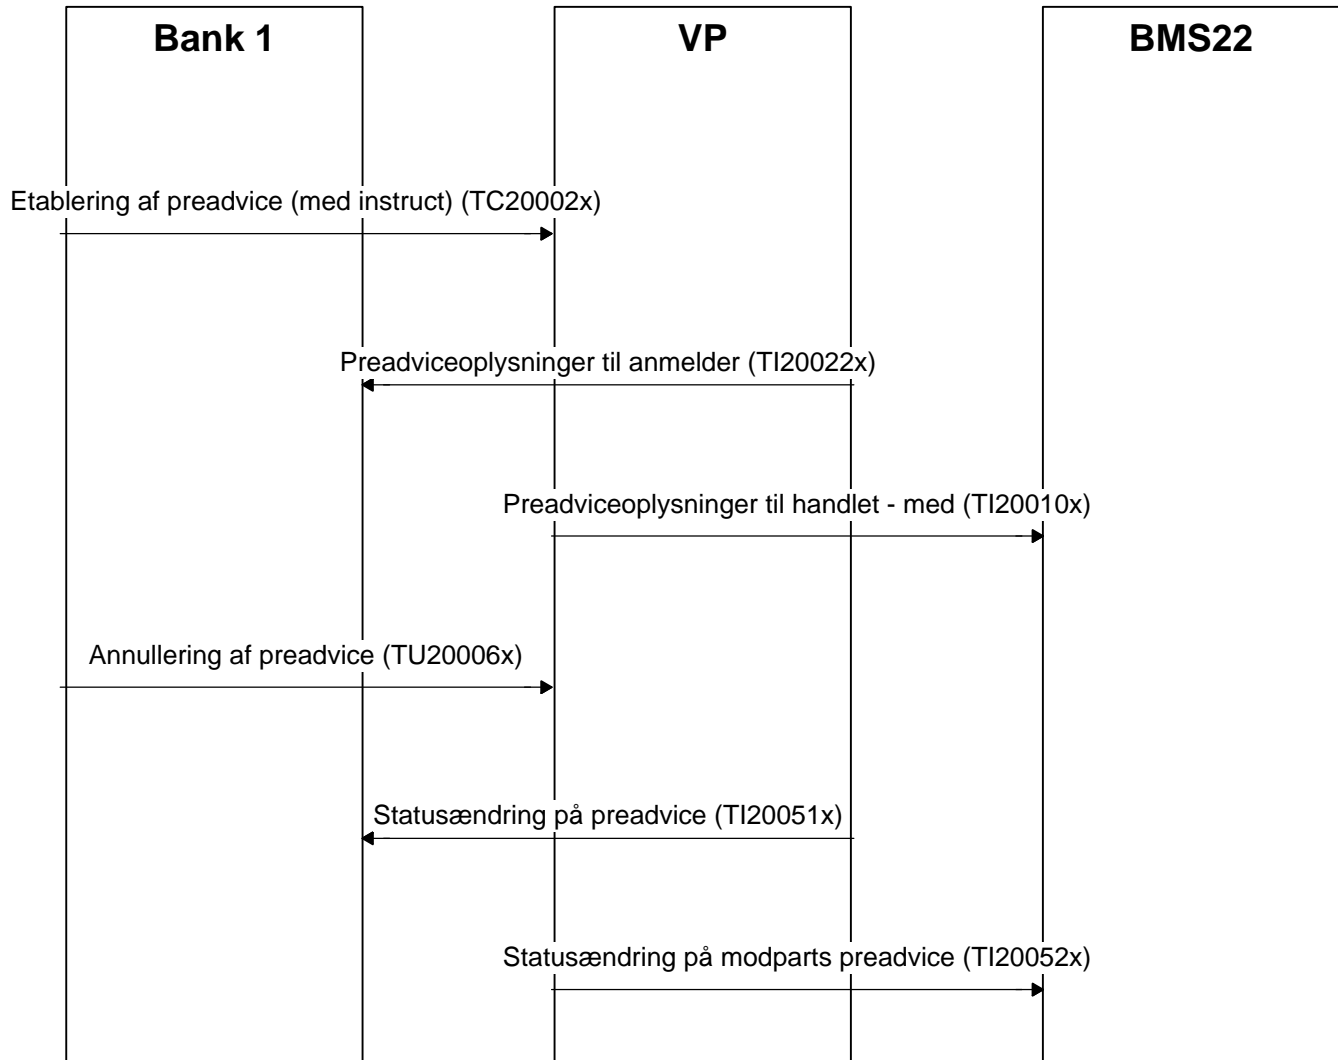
Bank 1

VP

BMS22

Etablering af preadvice (med instruct) (TC20002x)

Preadviceoplysninger til anmelder (TI20022x)

Preadviceoplysninger til handlet - med (TI20010x)

Annullering af preadvice (TU20006x)

Statusændring på preadvice (TI20051x)

Statusændring på modparts preadvice (TI20052x)